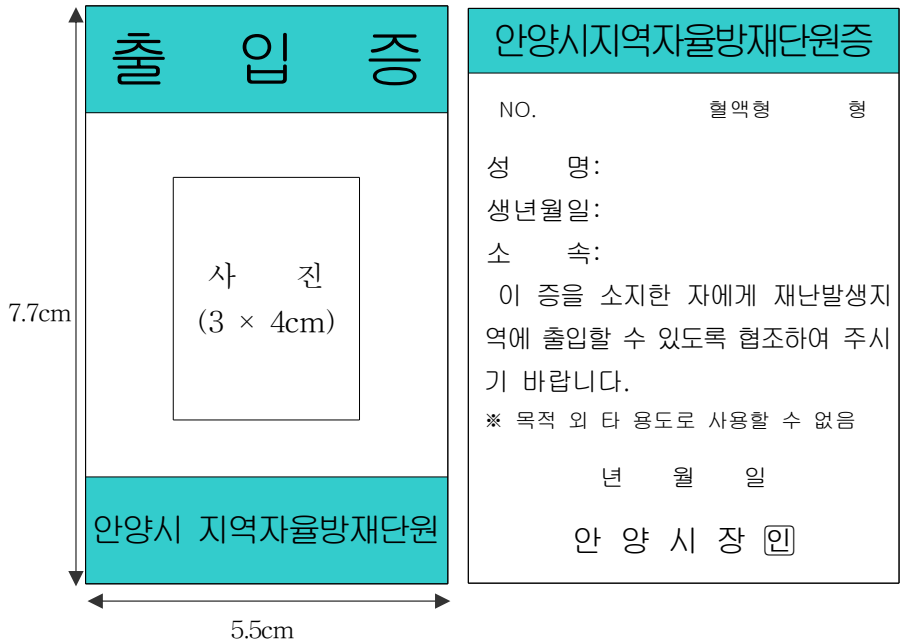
7.7cm

출 입 증

사 진
(3 × 4cm)

안양시 지역자율방재단원

5.5cm

안양시지역자율방재단원증

NO. 혈액형 형

성 명:
생년월일:
소 속:

이 증을 소지한 자에게 재난발생지역에 출입할 수 있도록 협조하여 주시기 바랍니다.

※ 목적 외 타 용도로 사용할 수 없음

년 월 일

안 양 시 장 인